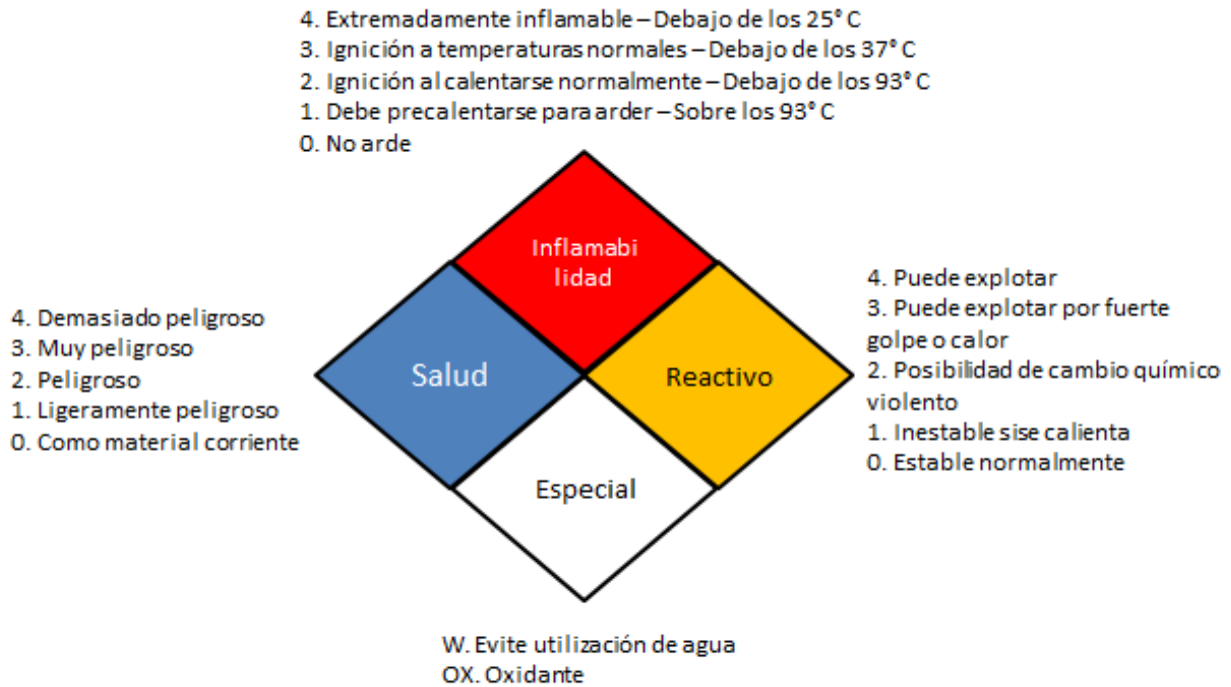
4. Extremadamente inflamable – Debajo de los 25° C
3. Ignición a temperaturas normales – Debajo de los 37° C
2. Ignición al calentarse normalmente – Debajo de los 93° C
1. Debe precalentarse para arder – Sobre los 93° C
0. No arde

Inflamabi lidad

4. Demasiado peligroso
3. Muy peligroso
2. Peligroso
1. Ligeramente peligroso
0. Como material corriente

Salud

Reactivo

4. Puede explotar
3. Puede explotar por fuerte golpe o calor
2. Posibilidad de cambio químico violento
1. Inestable sise calienta
0. Estable normalmente

Especial

W. Evite utilización de agua
OX. Oxidante